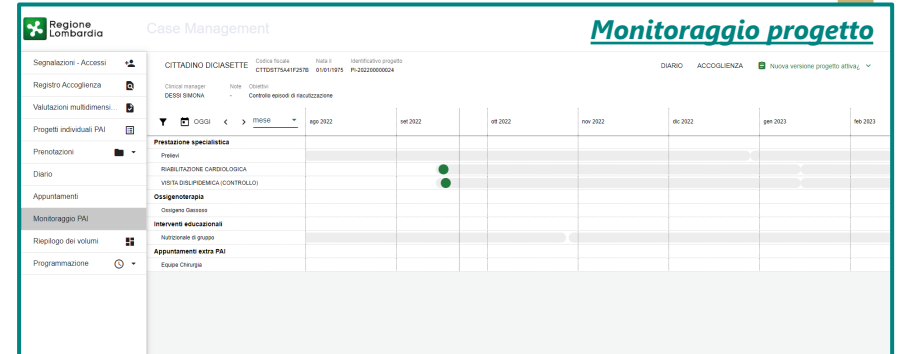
Regione Lombardia

Case Management

Monitoraggio progetto

Segnalazioni - Accessi
Registro Accoglienza
Valutazioni multidimensi...
Progetti individuali PAI
Prenotazioni
Diario
Appuntamenti
Monitoraggio PAI
Riepilogo dei volumi
Programmazione

CITTADINO DICIASETTE
Codice fiscale
CTTDST75A41F257B
Nato il
01/01/1975
Identificativo progetto
PI-202200000024

DIARIO
ACCOGLIENZA
Nuova versione progetto attiva¿

Clinical manager
DESSI SIMONA
Note
-
Obiettivi
Controllo episodi di riacutizzazione

OGGI
mese

ago 2022
set 2022
ott 2022
nov 2022
dic 2022
gen 2023
feb 2023

Prestazione specialistica
Prelievi
RIABILITAZIONE CARDIOLOGICA
VISITA DISLIPIDEMICA (CONTROLLO)
Ossigenoterapia
Ossigeno Gassoso
Interventi educazionali
Nutrizionale di gruppo
Appuntamenti extra PAI
Equipe Chirurgia